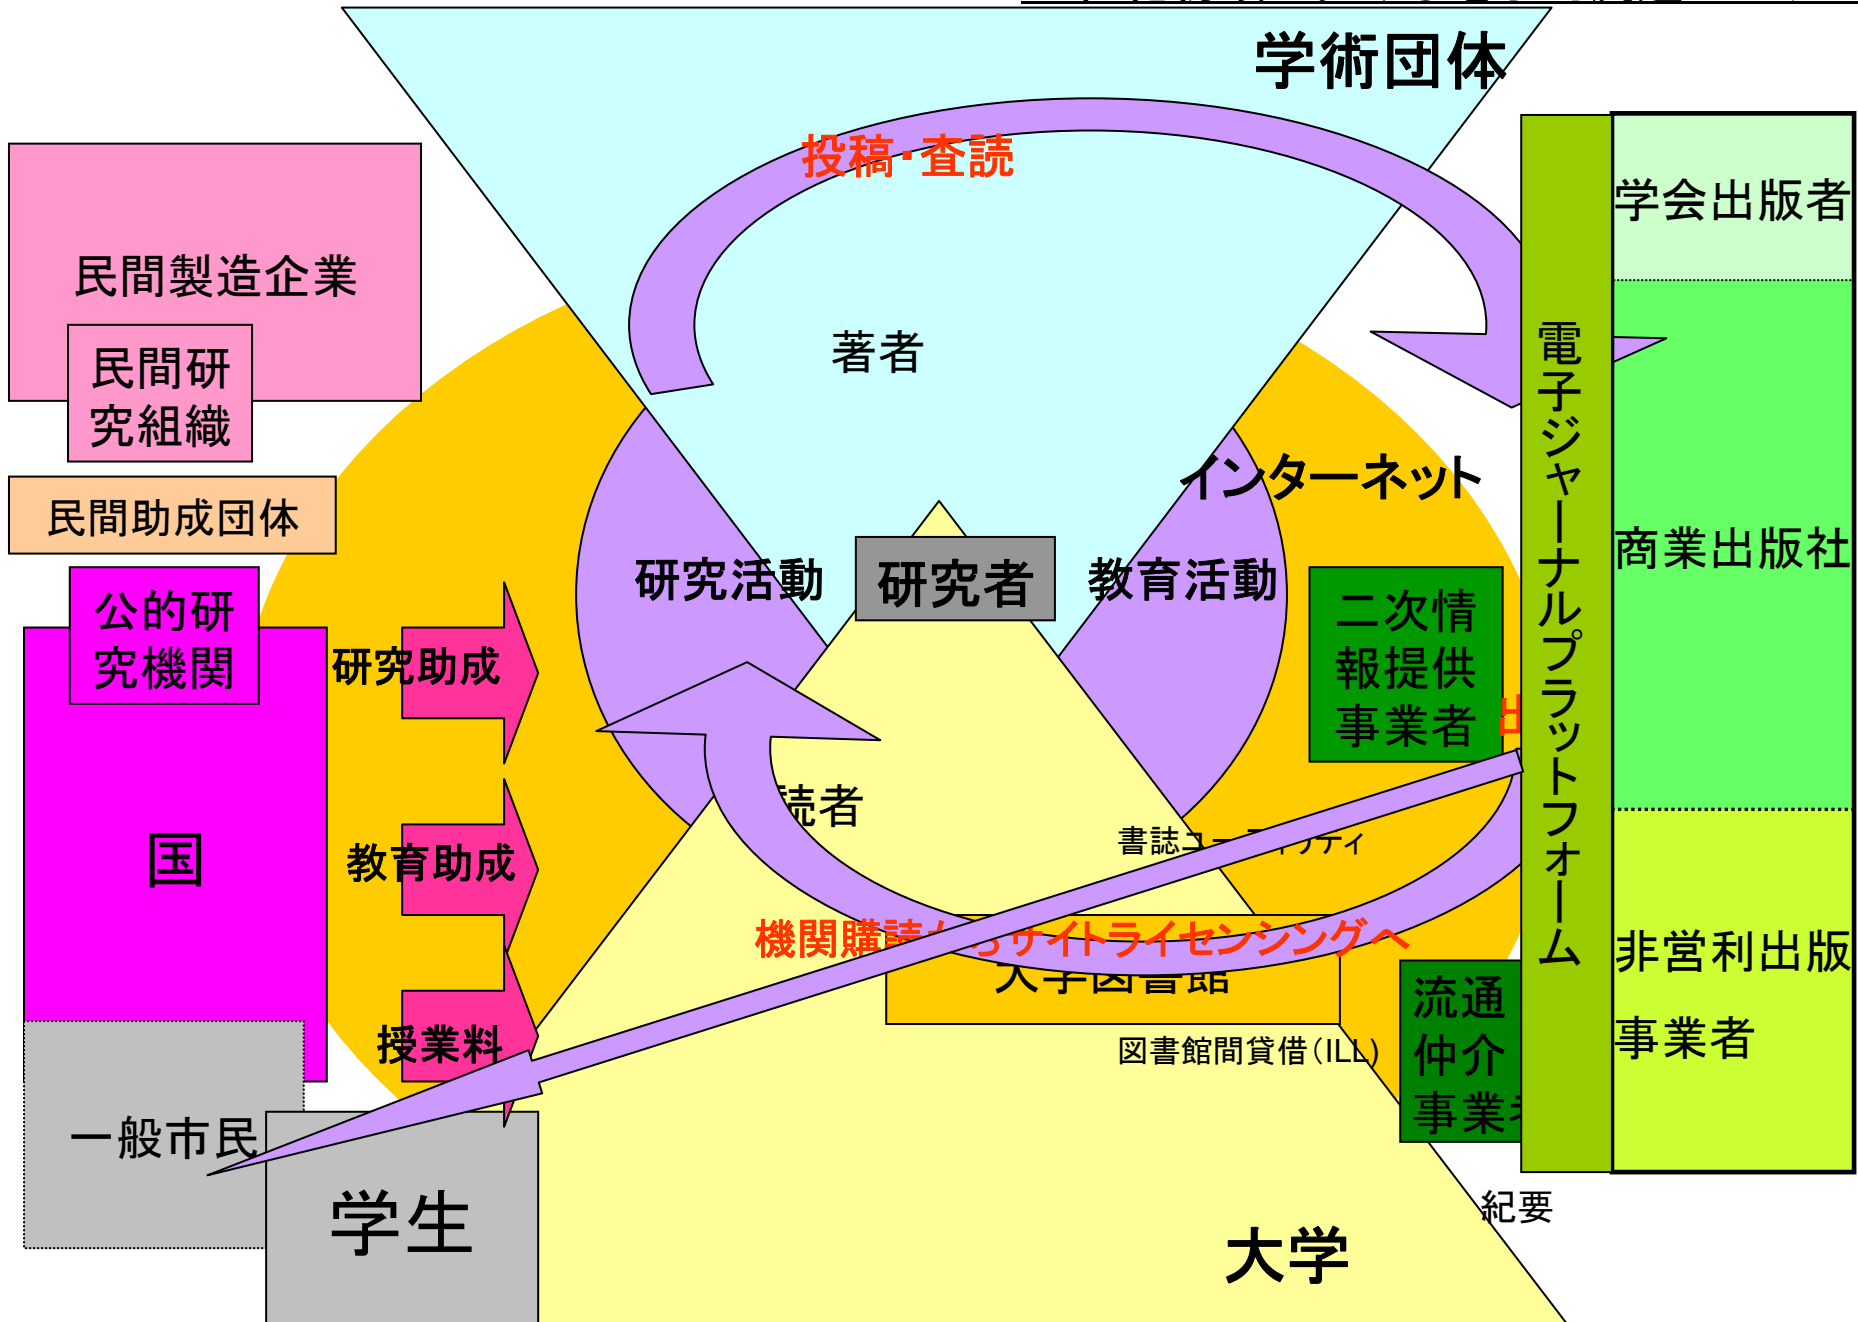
学術団体

投稿･査読

民間製造企業

民間研究組織

民間助成団体

著者

インターネット

学会出版者

電子ジャーナルプラットフォーム

商業出版社

研究活動

研究者

教育活動

公的研究機関

研究助成

二次情報提供事業者

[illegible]者

教育助成

国

書誌コ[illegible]ティ

機関購読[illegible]らサイトライセンシングへ

大学図書館

非営利出版事業者

授業料

流通仲介事業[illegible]

図書館間貸借（ILL）

一般市民

学生

紀要

大学